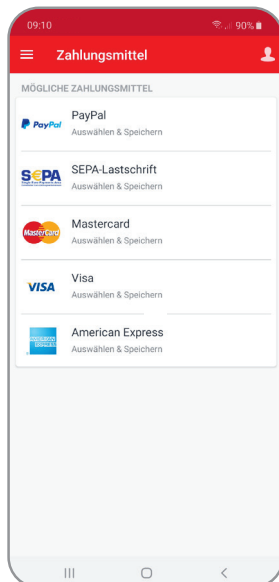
09:10 90%

Zahlungsmittel

MÖGLICHE ZAHLUNGSMITTEL

PayPal
PayPal
Auswählen & Speichern

SEPA
SEPA-Lastschrift
Auswählen & Speichern

MasterCard
Mastercard
Auswählen & Speichern

VISA
Visa
Auswählen & Speichern

American Express
Auswählen & Speichern